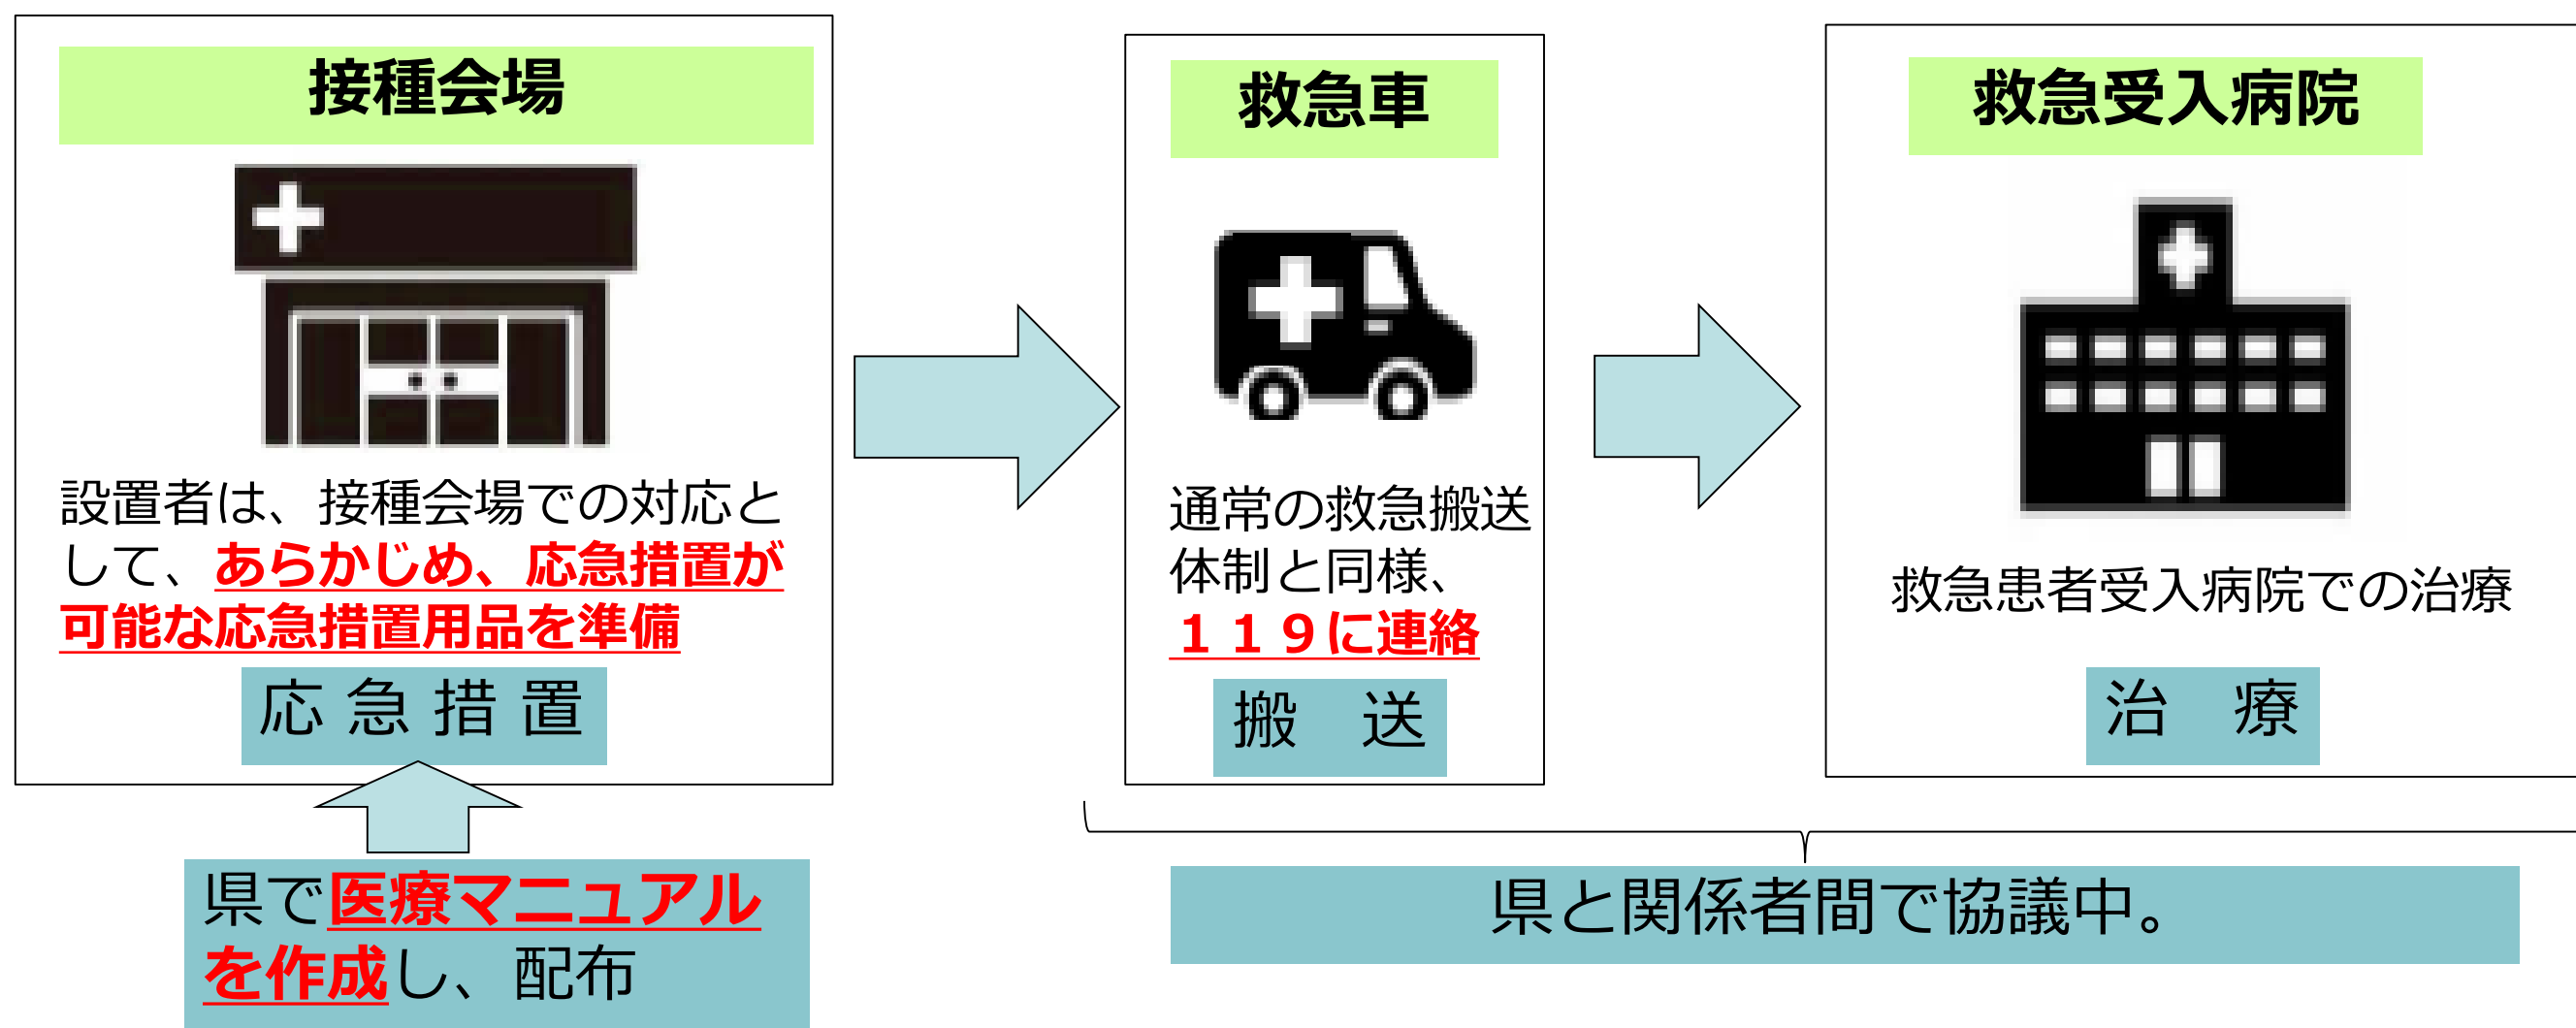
接種会場

設置者は、接種会場での対応として、あらかじめ、応急措置が可能な応急措置用品を準備

応急措置

県で医療マニュアルを作成し、配布

救急車

通常の救急搬送体制と同様、１１９に連絡

搬　送

救急受入病院

救急患者受入病院での治療

治　療

県と関係者間で協議中。